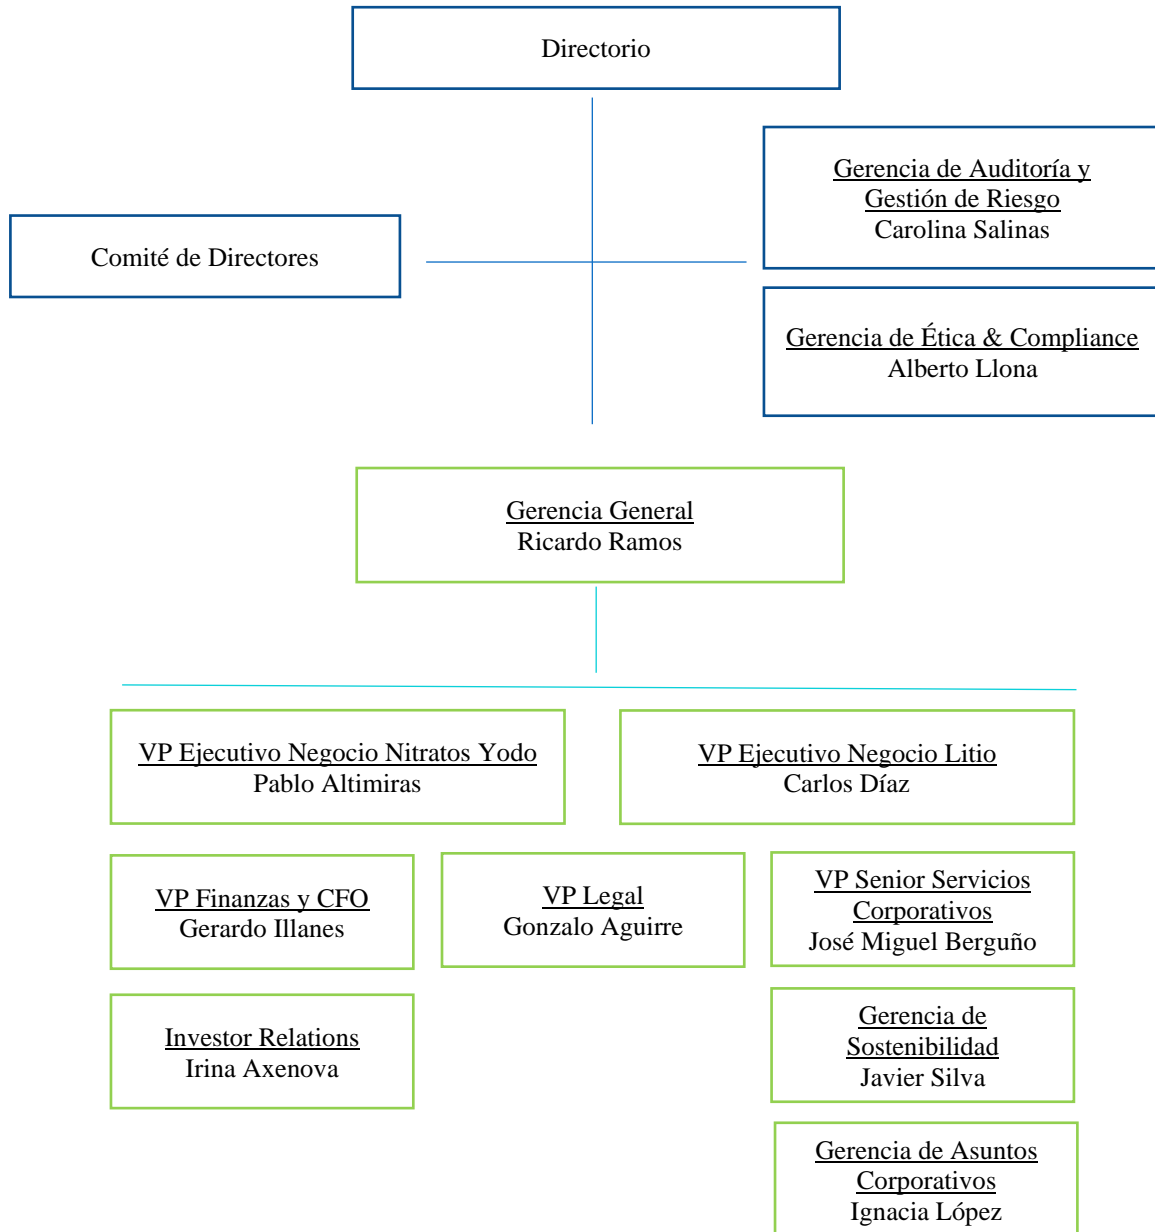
Directorio

Comité de Directores

Gerencia de Auditoría y Gestión de Riesgo
Carolina Salinas

Gerencia de Ética & Compliance
Alberto Llona

Gerencia General
Ricardo Ramos

VP Ejecutivo Negocio Nitratos Yodo
Pablo Altimiras

VP Ejecutivo Negocio Litio
Carlos Díaz

VP Finanzas y CFO
Gerardo Illanes

VP Legal
Gonzalo Aguirre

VP Senior Servicios Corporativos
José Miguel Berguño

Investor Relations
Irina Axenova

Gerencia de Sostenibilidad
Javier Silva

Gerencia de Asuntos Corporativos
Ignacia López